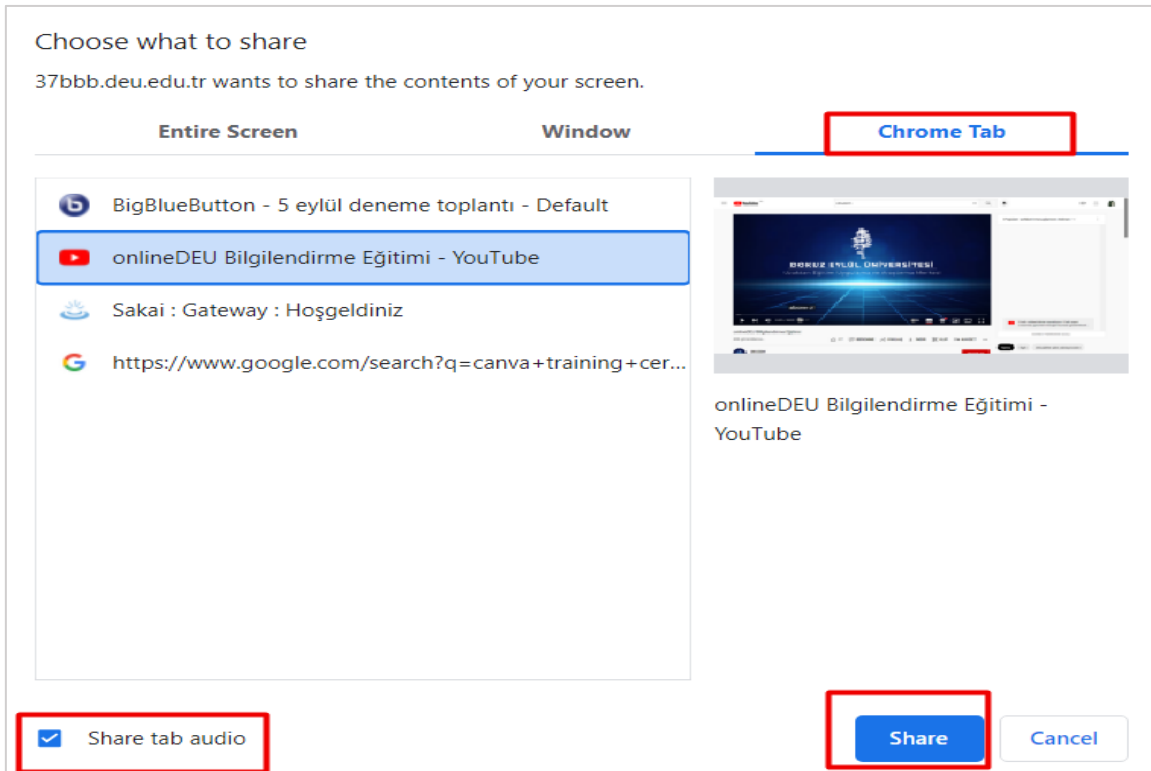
Choose what to share

37bbb.deu.edu.tr wants to share the contents of your screen.

Entire Screen

Window

Chrome Tab

BigBlueButton - 5 eylül deneme toplantı - Default

onlineDEU Bilgilendirme Eğitimi - YouTube

Sakai : Gateway : Hoşgeldiniz

https://www.google.com/search?q=canva+training+cer...

DOKUZ EYLÜL ÜNİVERSİTESİ

onlineDEU Bilgilendirme Eğitimi - YouTube

Share tab audio

Share

Cancel